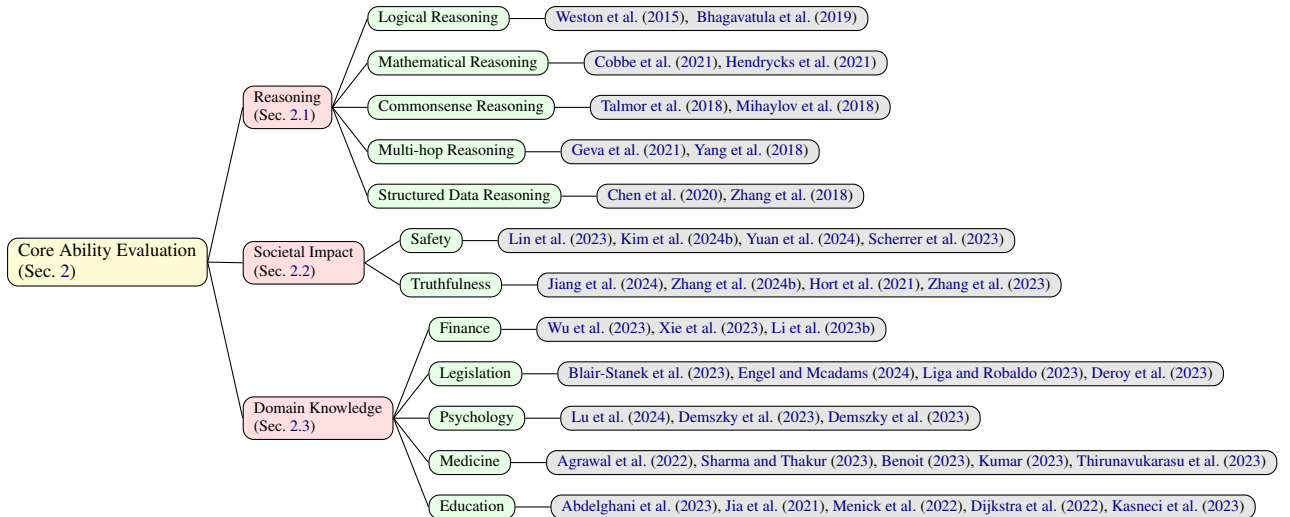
Core Ability Evaluation (Sec. 2)

Reasoning (Sec. 2.1)

Logical Reasoning
Weston et al. (2015), Bhagavatula et al. (2019)

Mathematical Reasoning
Cobbe et al. (2021), Hendrycks et al. (2021)

Commonsense Reasoning
Talmor et al. (2018), Mihaylov et al. (2018)

Multi-hop Reasoning
Geva et al. (2021), Yang et al. (2018)

Structured Data Reasoning
Chen et al. (2020), Zhang et al. (2018)

Societal Impact (Sec. 2.2)

Safety
Lin et al. (2023), Kim et al. (2024b), Yuan et al. (2024), Scherrer et al. (2023)

Truthfulness
Jiang et al. (2024), Zhang et al. (2024b), Hort et al. (2021), Zhang et al. (2023)

Domain Knowledge (Sec. 2.3)

Finance
Wu et al. (2023), Xie et al. (2023), Li et al. (2023b)

Legislation
Blair-Stanek et al. (2023), Engel and Mcadams (2024), Liga and Robaldo (2023), Deroy et al. (2023)

Psychology
Lu et al. (2024), Demszky et al. (2023), Demszky et al. (2023)

Medicine
Agrawal et al. (2022), Sharma and Thakur (2023), Benoit (2023), Kumar (2023), Thirunavukarasu et al. (2023)

Education
Abdelghani et al. (2023), Jia et al. (2021), Menick et al. (2022), Dijkstra et al. (2022), Kasneci et al. (2023)